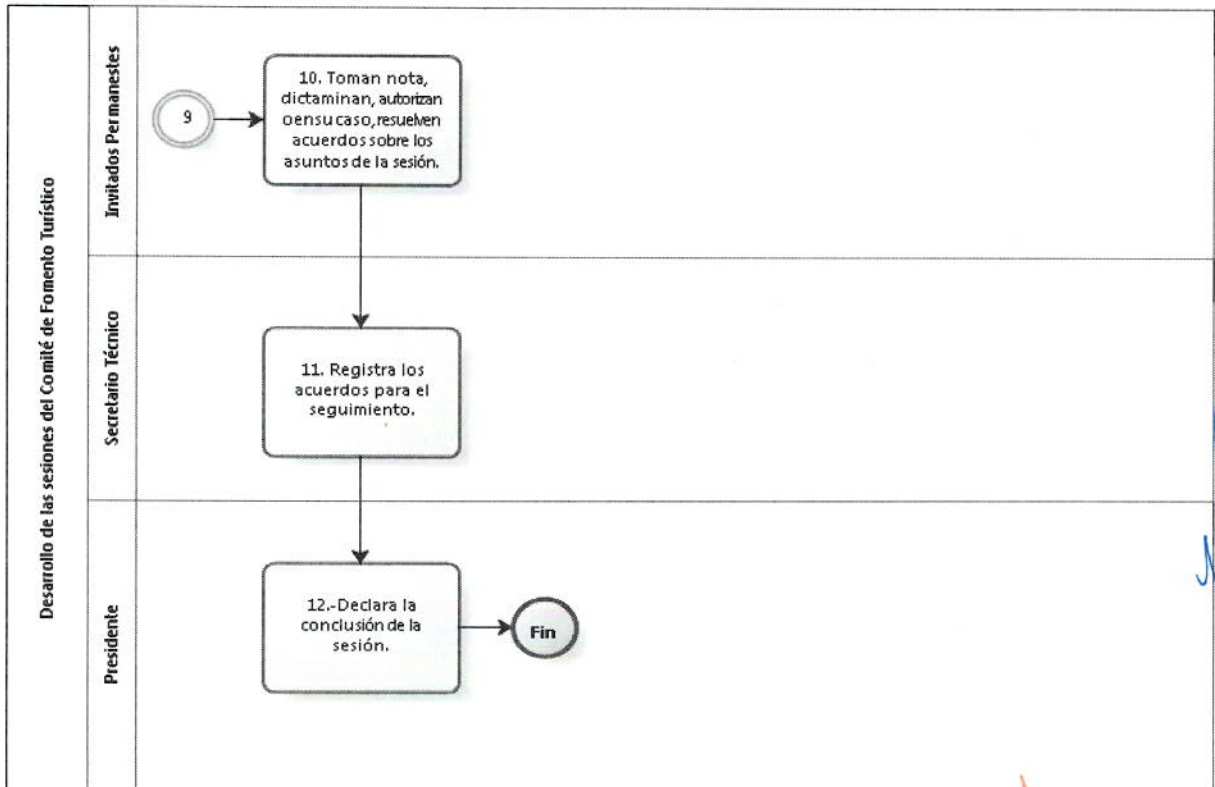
Desarrollo de las sesiones del Comité de Fomento Turístico

Invitados Permanestes

9

10. Toman nota, dictaminan, autorizan oensucaso, resuelven acuerdos sobre los asuntos de la sesión.

Secretario Técnico

11. Registra los acuerdos para el seguimiento.

Presidente

12.-Declara la conclusión de la sesión.

Fin